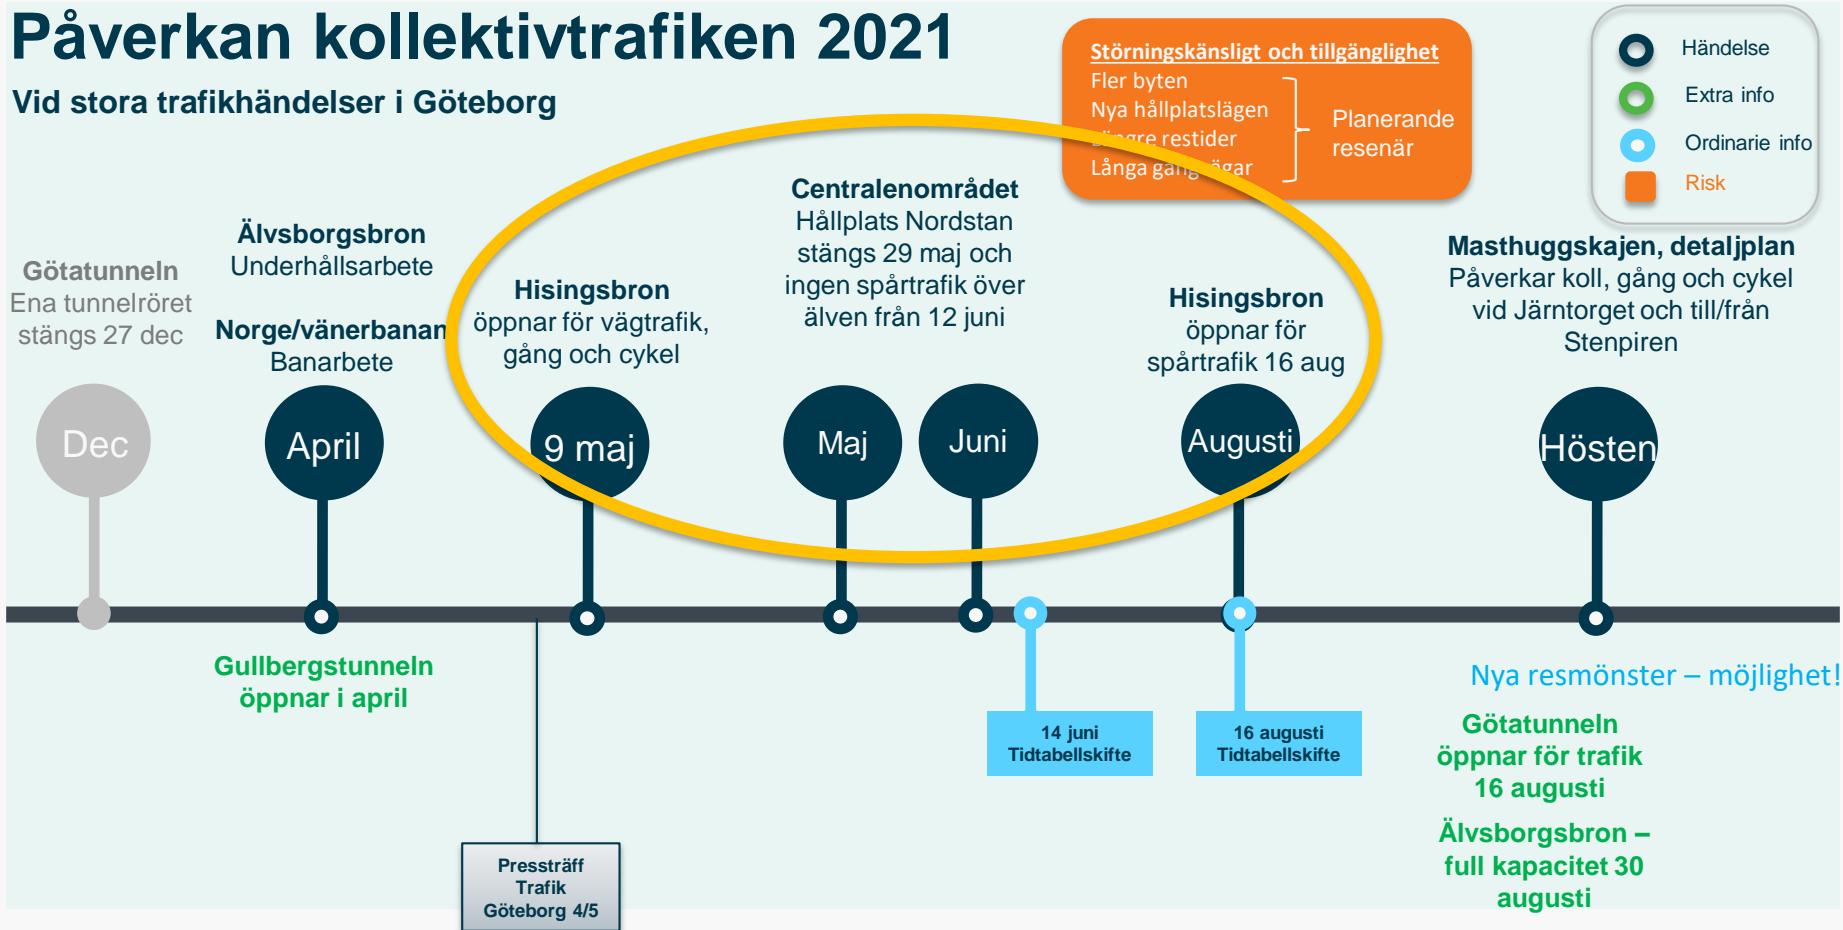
Påverkan kollektivtrafiken 2021

Vid stora trafikhändelser i Göteborg

Störningskänsligt och tillgänglighet
Fler byten
Nya hållplatslägen
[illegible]re restider
Långa gång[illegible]ägar

Planerande resenär

Händelse
Extra info
Ordinarie info
Risk

Götatunneln
Ena tunnelröret stängs 27 dec

Älvsborgsbron
Underhållsarbete

Norge/vänerbanan
Banarbete

Hisingsbron
öppnar för vägtrafik, gång och cykel

Centralenområdet
Hållplats Nordstan stängs 29 maj och ingen spårtrafik över älven från 12 juni

Hisingsbron
öppnar för spårtrafik 16 aug

Masthuggskajen, detaljplan
Påverkar koll, gång och cykel vid Järntorget och till/från Stenpiren

Dec

April

9 maj

Maj

Juni

Augusti

Hösten

Gullbergstunneln öppnar i april

14 juni
Tidtabellskifte

16 augusti
Tidtabellskifte

Nya resmönster – möjlighet!

Götatunneln öppnar för trafik 16 augusti

Älvsborgsbron – full kapacitet 30 augusti

Pressträff
Trafik
Göteborg 4/5